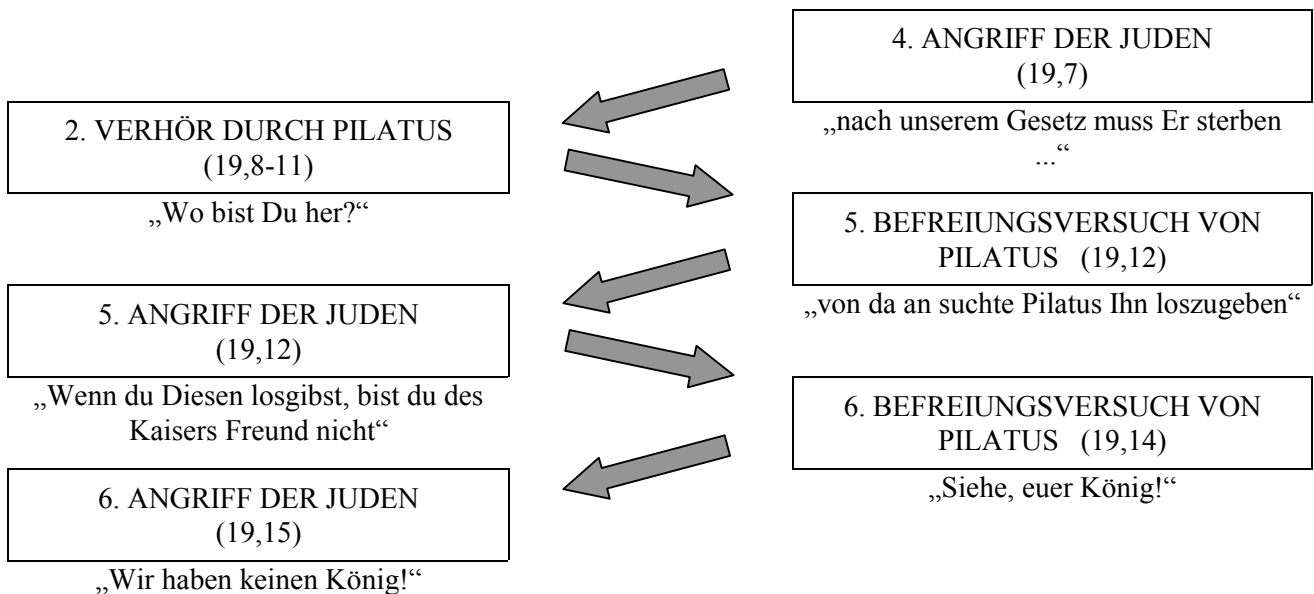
4. ANGRIFF DER JUDEN (19,7)

„nach unserem Gesetz muss Er sterben ...“

2. VERHÖR DURCH PILATUS (19,8-11)

„Wo bist Du her?“

5. BEFREIUNGSVERSUCH VON PILATUS (19,12)

„von da an suchte Pilatus Ihn loszugeben“

5. ANGRIFF DER JUDEN (19,12)

„Wenn du Diesen losgibst, bist du des Kaisers Freund nicht“

6. BEFREIUNGSVERSUCH VON PILATUS (19,14)

„Siehe, euer König!“

6. ANGRIFF DER JUDEN (19,15)

„Wir haben keinen König!“